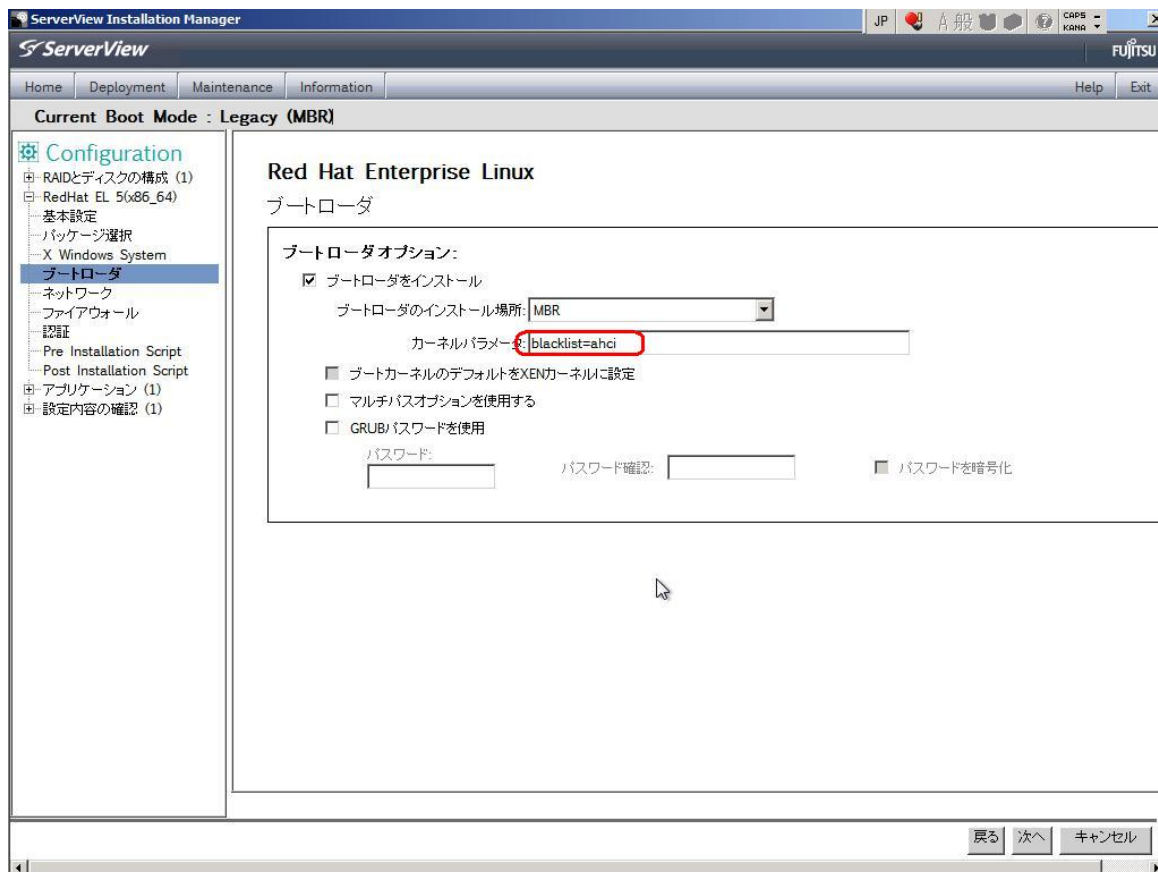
ServerView Installation Manager

JP A 般 CAPS KANA

ServerView

FUJITSU

Home | Deployment | Maintenance | Information | Help | Exit

Current Boot Mode : Legacy (MBR)

Configuration
RAIDとディスクの構成 (1)
RedHat EL 5(x86_64)
基本設定
パッケージ選択
X Windows System
ブートローダ
ネットワーク
ファイアウォール
認証
Pre Installation Script
Post Installation Script
アプリケーション (1)
設定内容の確認 (1)

Red Hat Enterprise Linux
ブートローダ

ブートローダオプション:
☑ ブートローダをインストール
ブートローダのインストール場所: MBR
カーネルパラメータ: blacklist=ahci
☐ ブートカーネルのデフォルトをXENカーネルに設定
☐ マルチパスオプションを使用する
☐ GRUBパスワードを使用
パスワード:
パスワード確認:
☐ パスワードを暗号化

戻る | 次へ | キャンセル